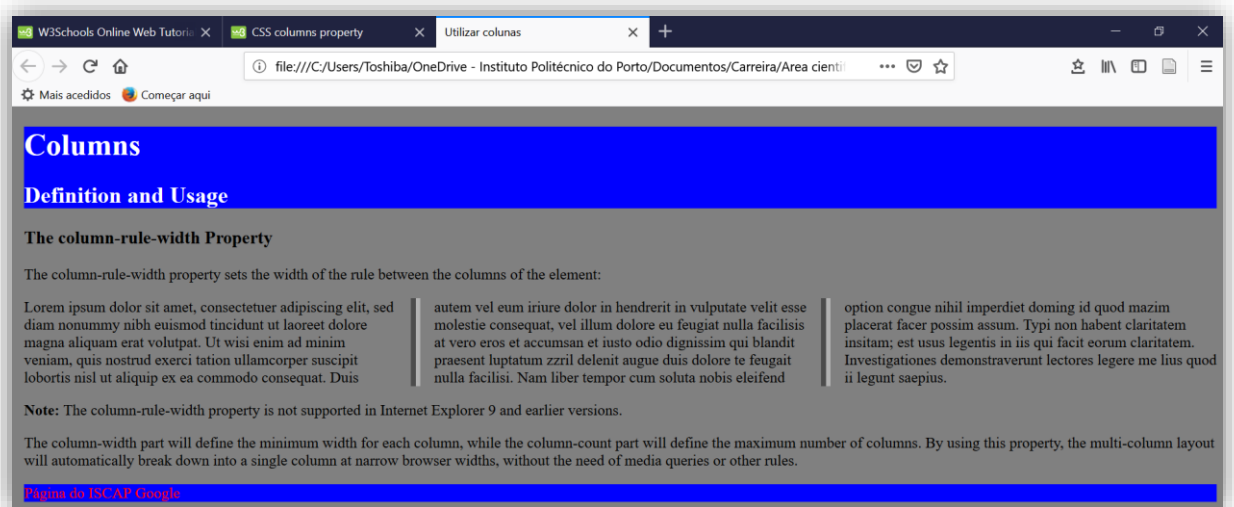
W3Schools Online Web Tutoria ✕ | CSS columns property ✕ | Utilizar colunas ✕ +

file:///C:/Users/Toshiba/OneDrive - Instituto Politécnico do Porto/Documentos/Carreira/Area cienti

Mais acedidos   Começar aqui

Columns

Definition and Usage

The column-rule-width Property

The column-rule-width property sets the width of the rule between the columns of the element:

Lorem ipsum dolor sit amet, consectetuer adipiscing elit, sed diam nonummy nibh euismod tincidunt ut laoreet dolore magna aliquam erat volutpat. Ut wisi enim ad minim veniam, quis nostrud exerci tation ullamcorper suscipit lobortis nisl ut aliquip ex ea commodo consequat. Duis

autem vel eum iriure dolor in hendrerit in vulputate velit esse molestie consequat, vel illum dolore eu feugiat nulla facilisis at vero eros et accumsan et iusto odio dignissim qui blandit praesent luptatum zzril delenit augue duis dolore te feugait nulla facilisi. Nam liber tempor cum soluta nobis eleifend

option congue nihil imperdiet doming id quod mazim placerat facer possim assum. Typi non habent claritatem insitam; est usus legentis in iis qui facit eorum claritatem. Investigationes demonstraverunt lectores legere me lius quod ii legunt saepius.

Note: The column-rule-width property is not supported in Internet Explorer 9 and earlier versions.

The column-width part will define the minimum width for each column, while the column-count part will define the maximum number of columns. By using this property, the multi-column layout will automatically break down into a single column at narrow browser widths, without the need of media queries or other rules.

Página do ISCAP Google